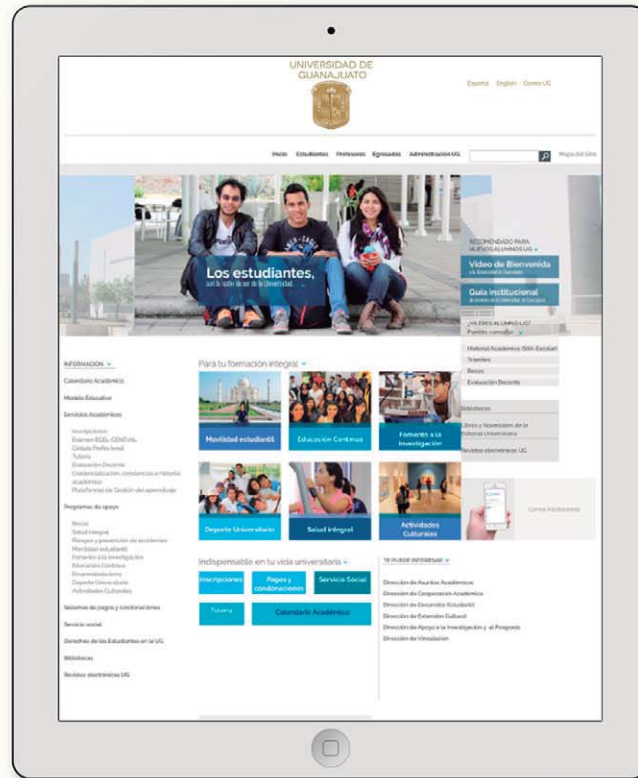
UNIVERSIDAD DE GUANAJUATO

Español English Correo UG

Inicio Estudiantes Profesores Egresados Administración UG

Mapa del Sitio

Los estudiantes,
son la razón de ser de la Universidad.

RECOMENDADO PARA NUEVOS ALUMNOS UG

Video de Bienvenida
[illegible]

Guía institucional
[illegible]

¿NUEVO ALUMNO UG?
Puedes consultar

Historial Académico (SIIA-Escolar)
Trámites
Becas
Evaluación Docente

Bibliotecas

Libros y Novedades de la Editorial Universitaria

Revistas electrónicas UG

Correo Institucional

INFORMACIÓN

Calendario Académico

Modelo Educativo

Servicios Académicos

Inscripciones
Examen EGEL-CENEVAL
Cédula Perfil Ideal
Tutoría
Evaluación Docente
Credencialización, constancias e historial académico
Plataformas de Gestión del aprendizaje

Programas de apoyo

Becas
Salud integral
Riesgos y prevención de accidentes
Movilidad estudiantil
Fomento a la investigación
Educación Continua
Emprendedurismo
Deporte Universitario
Actividades Culturales

Sistemas de pagos y condonaciones

Servicio social

Derechos de los Estudiantes en la UG

Bibliotecas

Revistas electrónicas UG

Para tu formación integral

Movilidad estudiantil

Educación Continua

Fomento a la Investigación

Deporte Universitario

Salud integral

Actividades Culturales

Indispensable en tu vida universitaria

Inscripciones

Pagos y condonaciones

Servicio Social

Tutoría

Calendario Académico

TE PUEDE INTERESAR

Dirección de Asuntos Académicos
Dirección de Cooperación Académica
Dirección de Desarrollo Estudiantil
Dirección de Extensión Cultural
Dirección de Apoyo a la Investigación y al Posgrado
Dirección de Vinculación